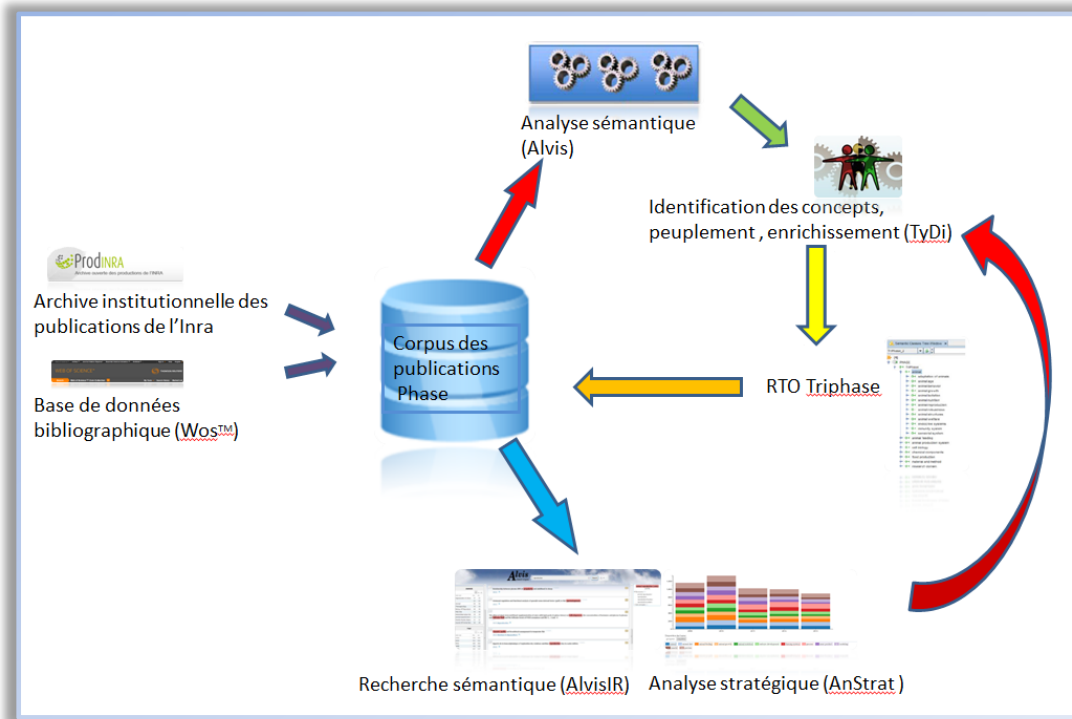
Analyse sémantique (Alvis)

Identification des concepts, peuplement , enrichissement (TyDi)

ProdINRA
Archive ouverte des productions de l'INRA

Archive institutionnelle des publications de l'Inra

Base de données bibliographique (Wos™)

Corpus des publications Phase

RTO Triphase

Alvis

Recherche sémantique (AlvisIR)

Analyse stratégique (AnStrat )